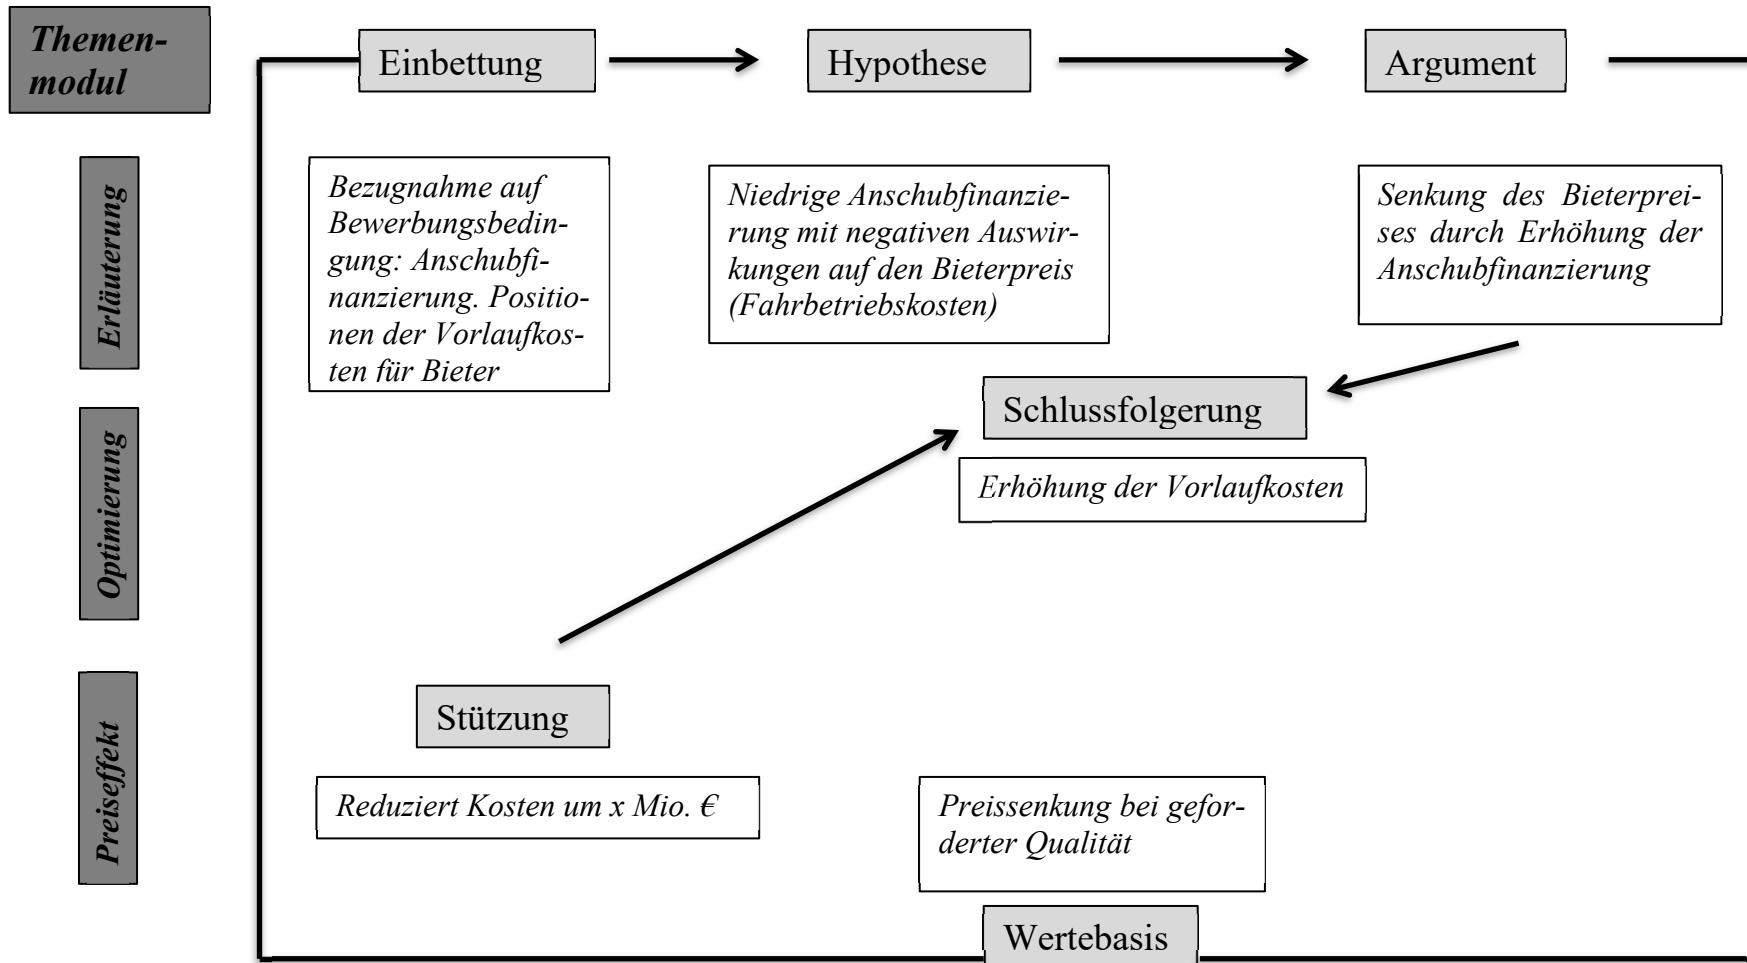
Themenmodul

Erläuterung

Optimierung

Preiseffekt

Einbettung

Hypothese

Argument

Bezugnahme auf Bewerbungsbedingung: Anschubfinanzierung. Positionen der Vorlaufkosten für Bieter

Niedrige Anschubfinanzierung mit negativen Auswirkungen auf den Bieterpreis (Fahrbetriebskosten)

Senkung des Bieterpreises durch Erhöhung der Anschubfinanzierung

Schlussfolgerung

Erhöhung der Vorlaufkosten

Stützung

Reduziert Kosten um x Mio. €

Preissenkung bei geforderter Qualität

Wertebasis